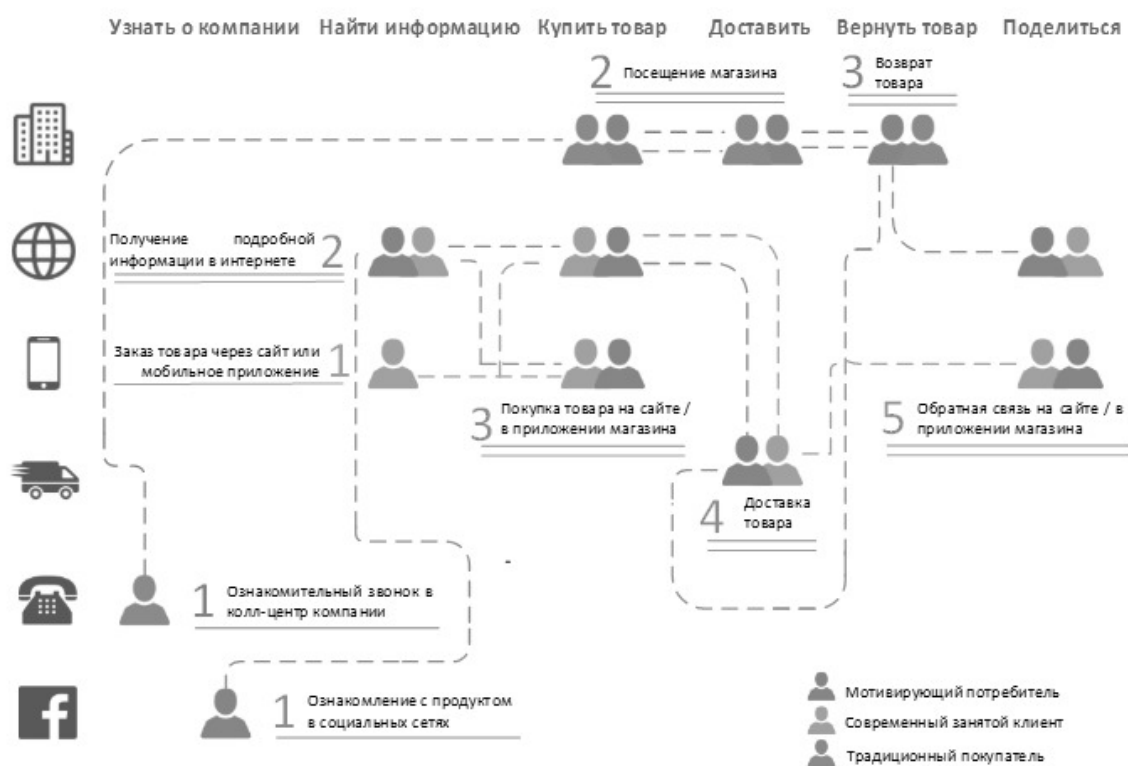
Узнать о компании Найти информацию Купить товар Доставить Вернуть товар Поделиться

2 Посещение магазина

3 Возврат товара

Получение подробной информации в интернете 2

Заказ товара через сайт или мобильное приложение 1

3 Покупка товара на сайте / в приложении магазина

5 Обратная связь на сайте / в приложении магазина

4 Доставка товара

1 Ознакомительный звонок в колл-центр компании

1 Ознакомление с продуктом в социальных сетях

Мотивирующий потребитель

Современный занятой клиент

Традиционный покупатель